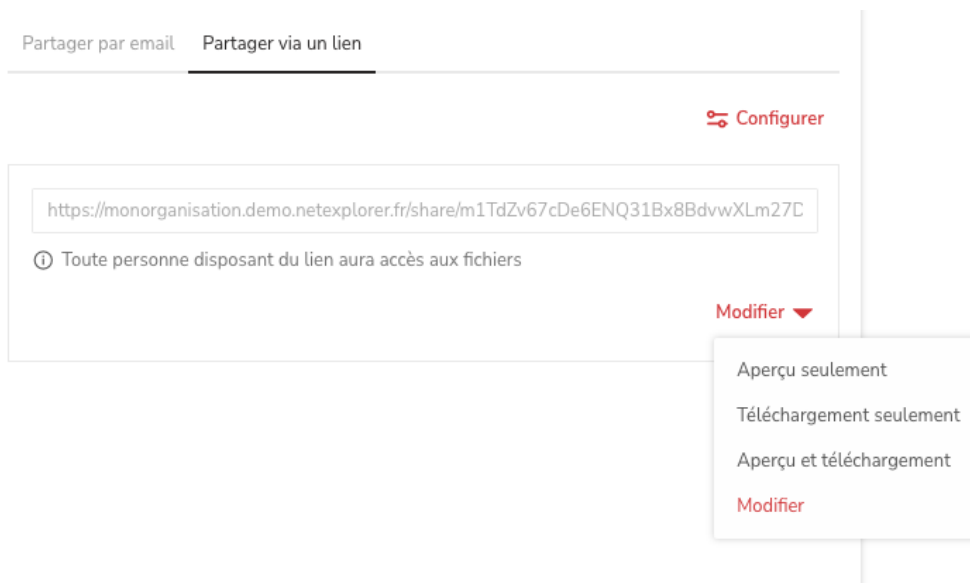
Partager par email Partager via un lien

Configurer

https://monorganisation.demo.netexplorer.fr/share/m1TdZv67cDe6ENQ31Bx8BdvwXLm27D

ⓘ Toute personne disposant du lien aura accès aux fichiers

Modifier

Aperçu seulement
Téléchargement seulement
Aperçu et téléchargement
Modifier